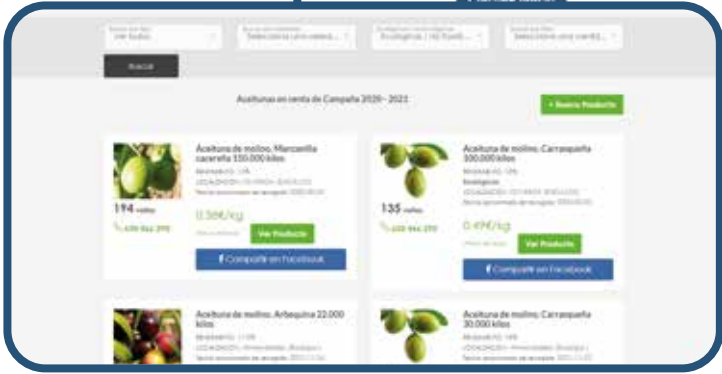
Buscar

Aceitunas en venta de Campaña 2020 - 2021

+ Nuevo Producto

Aceituna de molino, Manzanilla cacereña 110.000 kilos

194 visitas

0,38€/kg

Ver Producto

Compartir en Facebook

Aceituna de molino, Carrasqueña 100.000 kilos

Ecológicas

135 visitas

0,49€/kg

Ver Producto

Compartir en Facebook

Aceituna de molino, Arbequina 22.000 kilos

Aceituna de molino, Carrasqueña 30.000 kilos